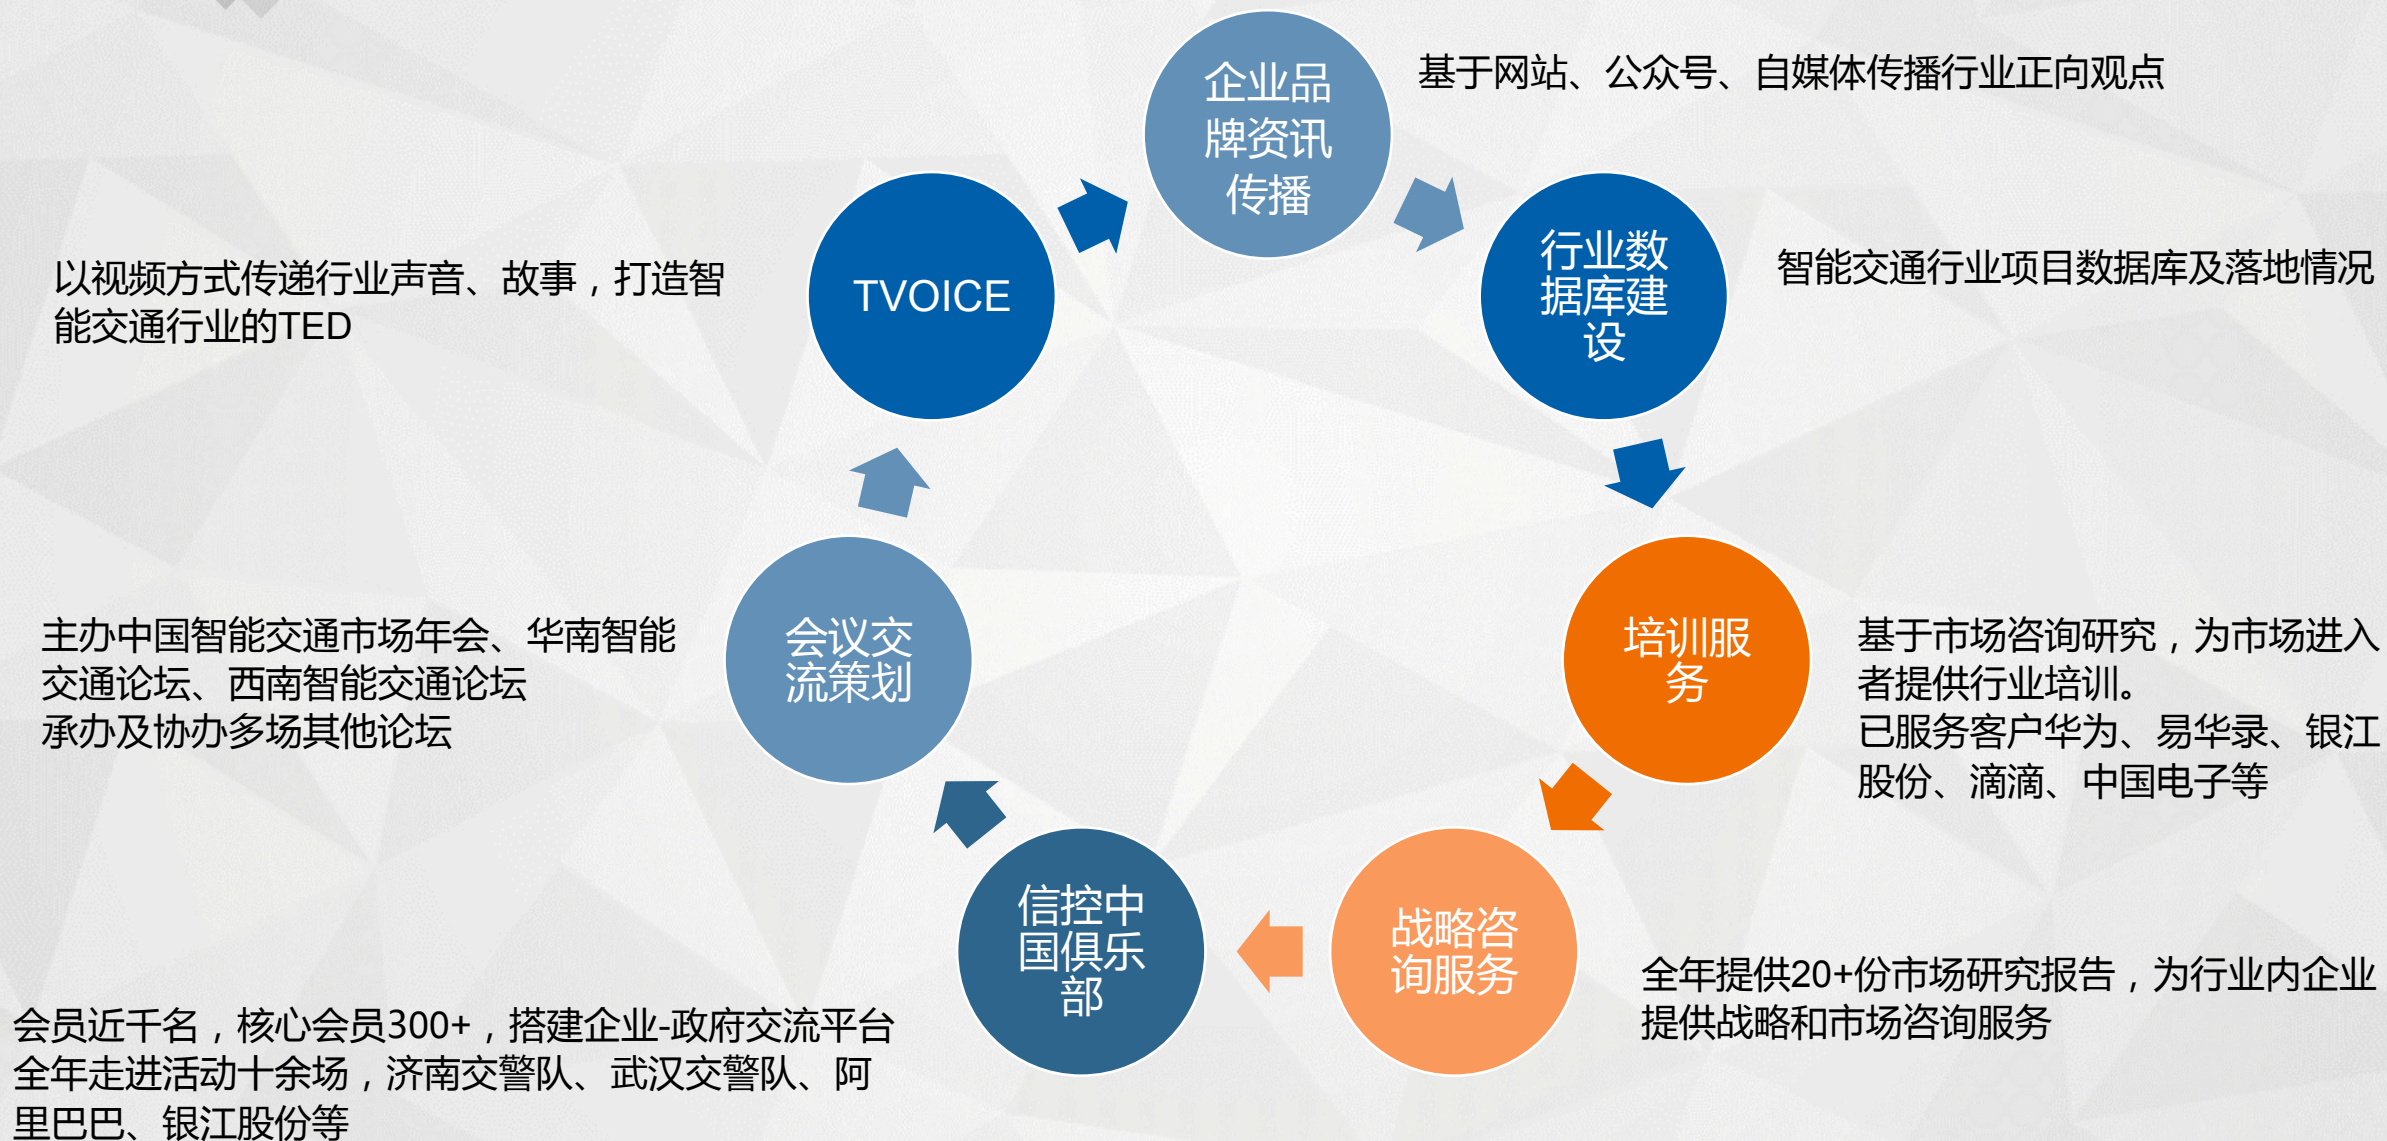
企业品牌资讯传播

基于网站、公众号、自媒体传播行业正向观点

TVOICE

以视频方式传递行业声音、故事，打造智能交通行业的TED

行业数据库建设

智能交通行业项目数据库及落地情况

会议交流策划

主办中国智能交通市场年会、华南智能交通论坛、西南智能交通论坛
承办及协办多场其他论坛

培训服务

基于市场咨询研究，为市场进入者提供行业培训。
已服务客户华为、易华录、银江股份、滴滴、中国电子等

信控中国俱乐部

战略咨询服务

全年提供20+份市场研究报告，为行业内企业提供战略和市场咨询服务

会员近千名，核心会员300+，搭建企业-政府交流平台
全年走进活动十余场，济南交警队、武汉交警队、阿里巴巴、银江股份等